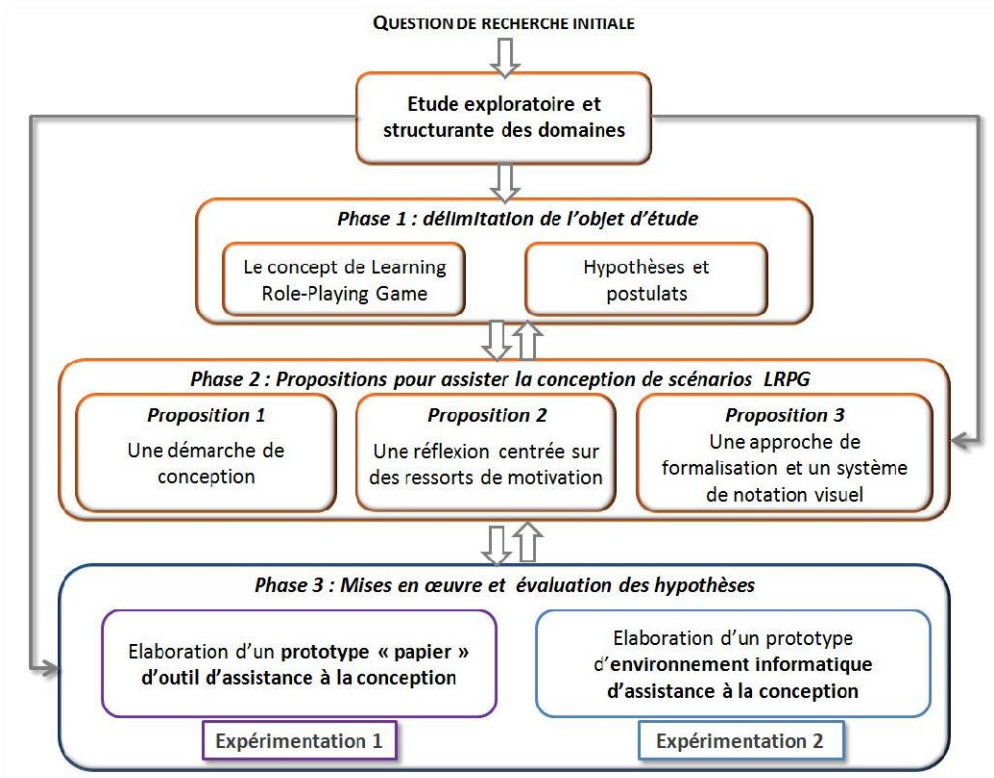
QUESTION DE RECHERCHE INITIALE

Etude exploratoire et structurante des domaines

Phase 1 : délimitation de l'objet d'étude

Le concept de Learning Role-Playing Game

Hypothèses et postulats

Phase 2 : Propositions pour assister la conception de scénarios LRPG

Proposition 1
Une démarche de conception

Proposition 2
Une réflexion centrée sur des ressorts de motivation

Proposition 3
Une approche de formalisation et un système de notation visuel

Phase 3 : Mises en œuvre et évaluation des hypothèses

Elaboration d'un prototype « papier » d'outil d'assistance à la conception

Elaboration d'un prototype d'environnement informatique d'assistance à la conception

Expérimentation 1

Expérimentation 2